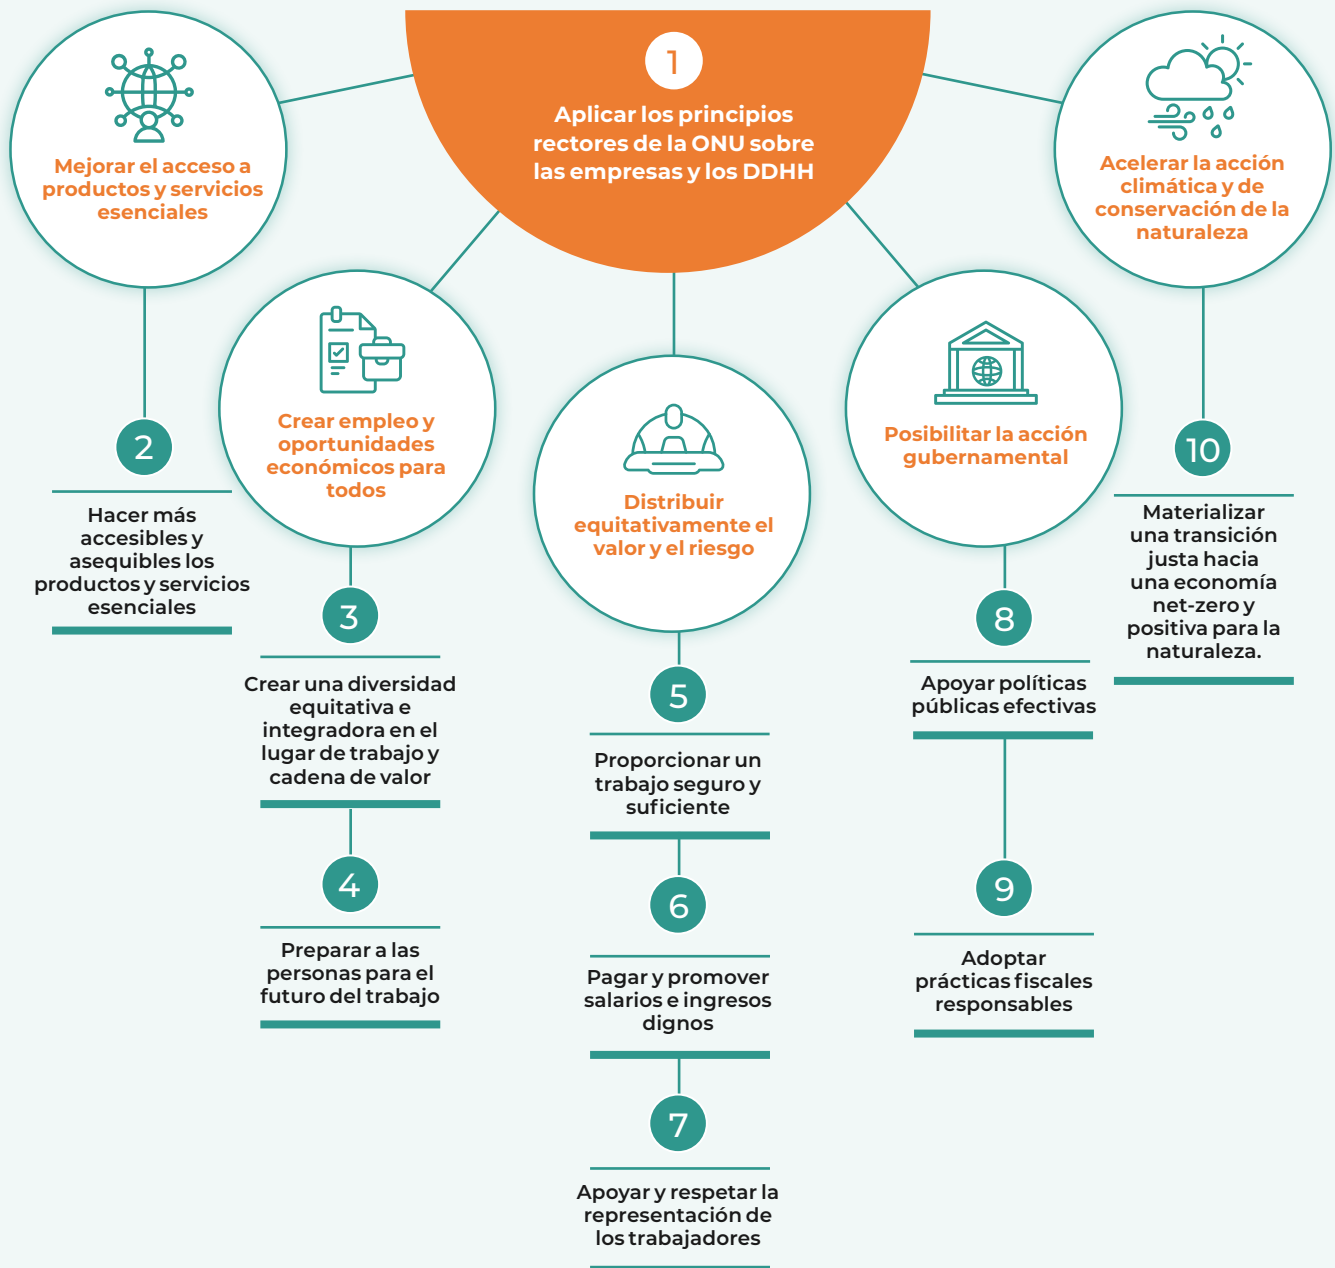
1

Aplicar los principios rectores de la ONU sobre las empresas y los DDHH

Mejorar el acceso a productos y servicios esenciales

2

Hacer más accesibles y asequibles los productos y servicios esenciales

Crear empleo y oportunidades económicos para todos

3

Crear una diversidad equitativa e integradora en el lugar de trabajo y cadena de valor

4

Preparar a las personas para el futuro del trabajo

Distribuir equitativamente el valor y el riesgo

5

Proporcionar un trabajo seguro y suficiente

6

Pagar y promover salarios e ingresos dignos

7

Apoyar y respetar la representación de los trabajadores

Posibilitar la acción gubernamental

8

Apoyar políticas públicas efectivas

9

Adoptar prácticas fiscales responsables

Acelerar la acción climática y de conservación de la naturaleza

10

Materializar una transición justa hacia una economía net-zero y positiva para la naturaleza.